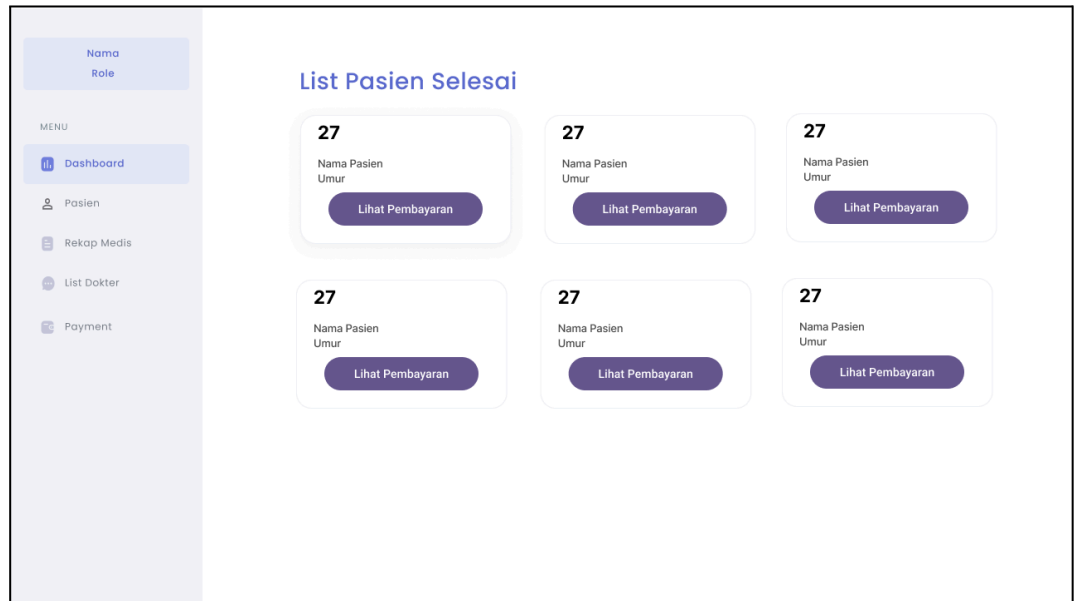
Nama
Role

MENU

Dashboard

Pasien

Rekap Medis

List Dokter

Payment

List Pasien Selesai

27
Nama Pasien
Umur
Lihat Pembayaran

27
Nama Pasien
Umur
Lihat Pembayaran

27
Nama Pasien
Umur
Lihat Pembayaran

27
Nama Pasien
Umur
Lihat Pembayaran

27
Nama Pasien
Umur
Lihat Pembayaran

27
Nama Pasien
Umur
Lihat Pembayaran